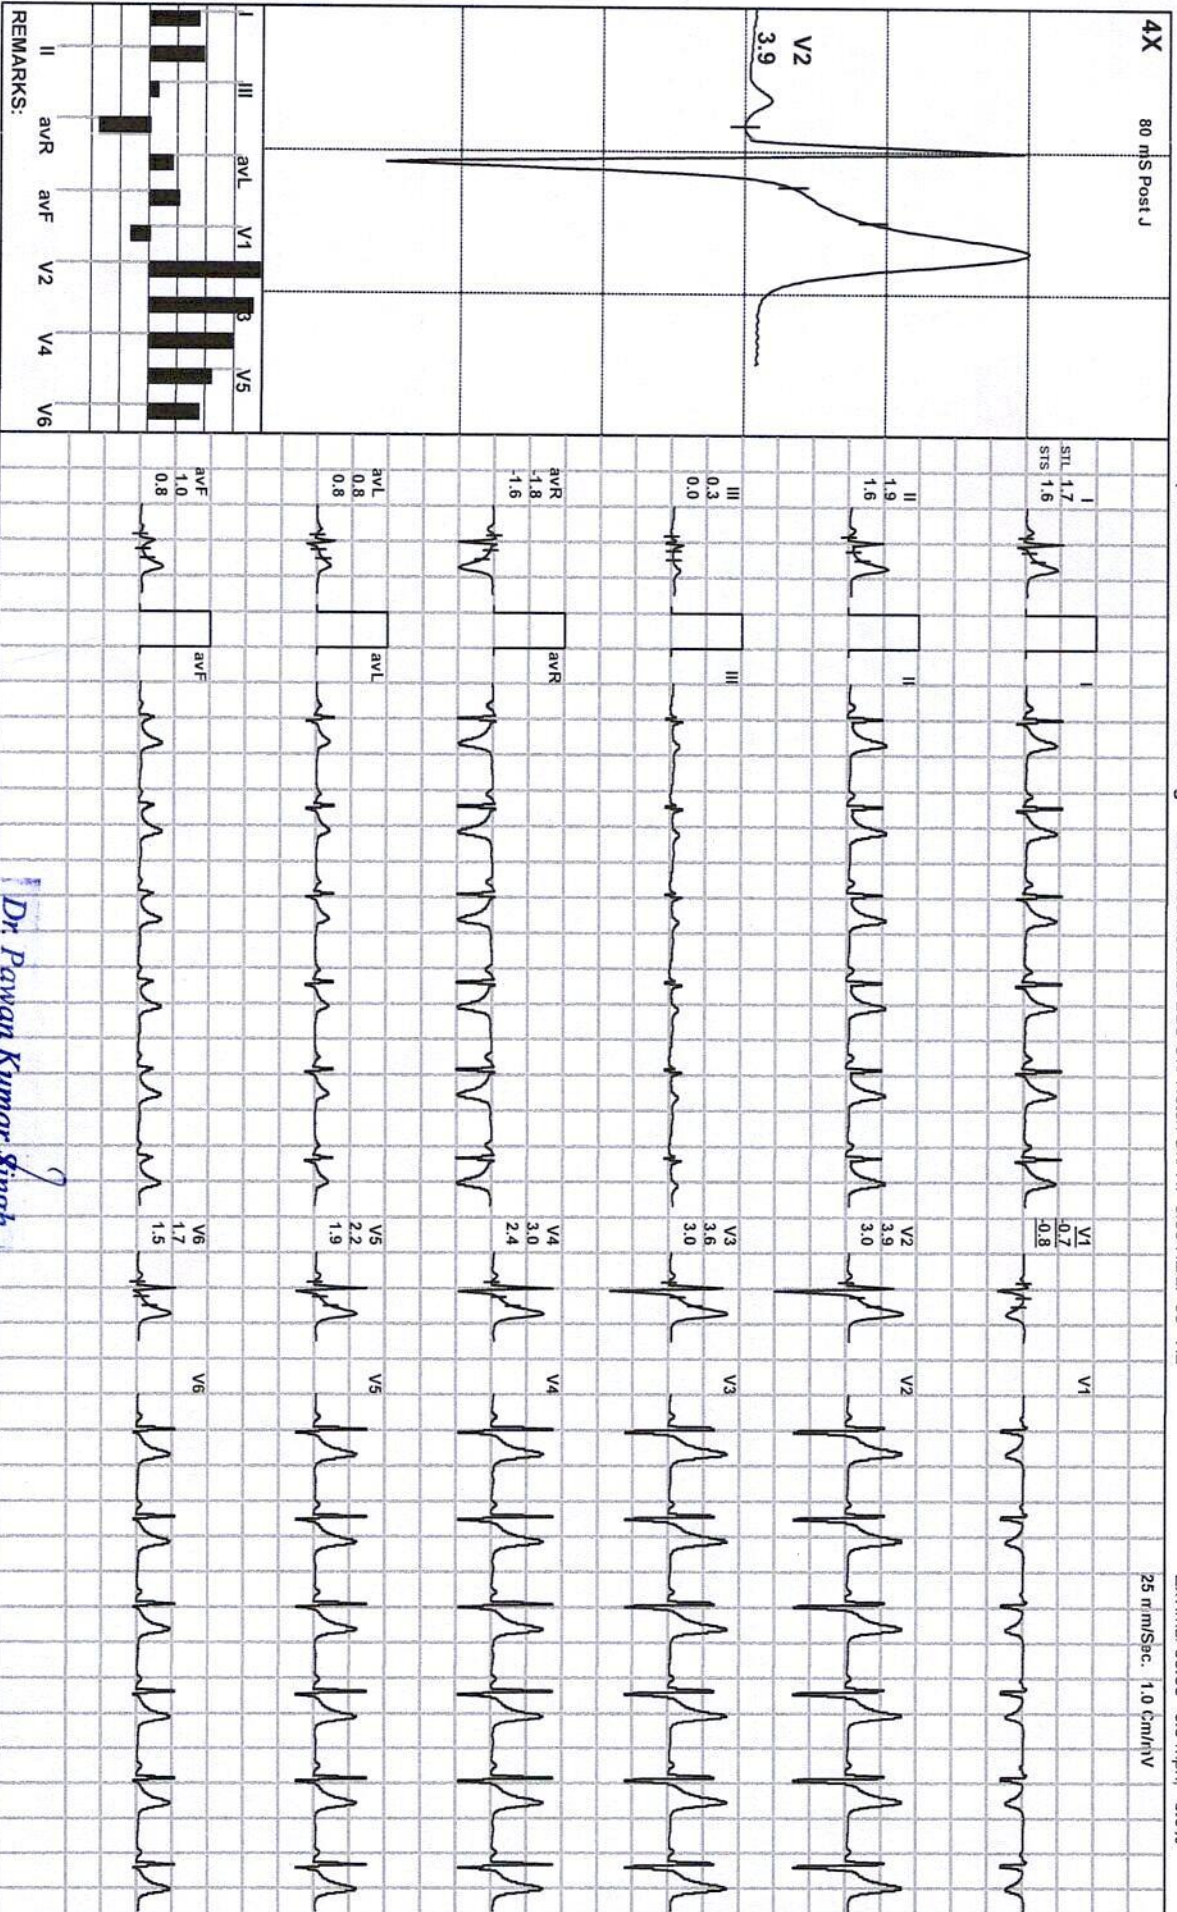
4X
80 mS Post J
V2
3.9
I
III
avL
V1
V3
V5
II
avR
avF
V2
V4
V6
REMARKS:

STL 1.7
STS 1.6
I
II
1.9
1.6
III
0.3
0.0
avR
-1.8
-1.6
avL
0.8
0.8
avF
1.0
0.8
I
II
III
avR
avL
avF
V1
0.7
-0.8
V2
3.9
3.0
V3
3.6
3.0
V4
3.0
2.4
V5
2.2
1.9
V6
1.7
1.5
V1
V2
V3
V4
V5
V6
25 mm/Sec. 1.0 Cm/mV
Dr. Pawan Kumar Singh